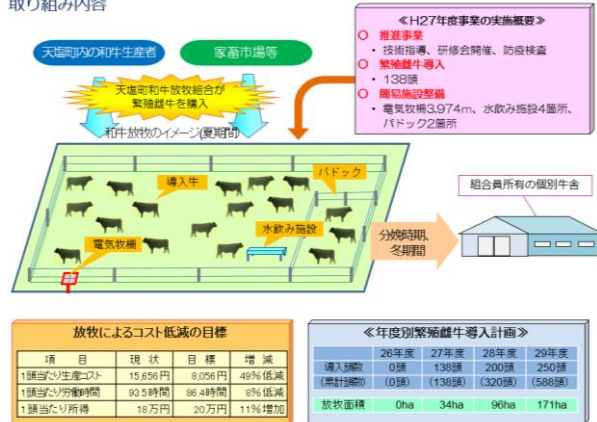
取り組み内容

天塩町内の和牛生産者

家畜市場等

天塩町和牛放牧組合が繁殖雌牛を購入

和牛放牧のイメージ(夏期間)

《H27年度事業の実施概要》
○ 推進事業
・技術指導、研修会開催、防疫検査
○ 繁殖雌牛導入
・138頭
○ 簡易施設整備
・電気牧柵3,974m、水飲み施設4箇所、パドック2箇所

導入牛

パドック

電気牧柵

水飲み施設

分娩時期、冬期間

組合員所有の個別牛舎

放牧によるコスト低減の目標

| 項目 | 現状 | 目標 | 増減 |
|---|---|---|---|
| 1頭当たり生産コスト | 15,656円 | 8,056円 | 49%低減 |
| 1頭当たり労働時間 | 93.5時間 | 86.4時間 | 8%低減 |
| 1頭当たり所得 | 18万円 | 20万円 | 11%増加 |

《年度別繁殖雌牛導入計画》

| | 26年度 | 27年度 | 28年度 | 29年度 |
|---|---|---|---|---|
| 導入頭数 (累計頭数) | 0頭 (0頭) | 138頭 (138頭) | 200頭 (320頭) | 250頭 (588頭) |
| 放牧面積 | 0ha | 34ha | 96ha | 171ha |